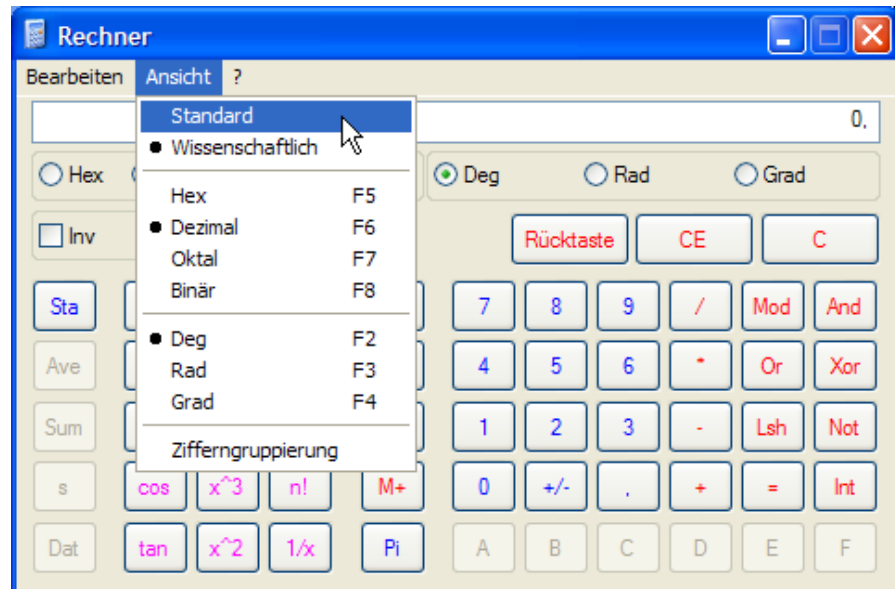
Rechner

Bearbeiten Ansicht ?

Standard
● Wissenschaftlich

Hex F5
● Dezimal F6
Oktal F7
Binär F8

● Deg F2
Rad F3
Grad F4

Zifferngruppierung

0,

Hex

Deg Rad Grad

Inv

Rücktaste CE C

Sta 7 8 9 / Mod And

Ave 4 5 6 * Or Xor

Sum 1 2 3 - Lsh Not

s cos x^3 n! M+ 0 +/- , + = Int

Dat tan x^2 1/x Pi A B C D E F